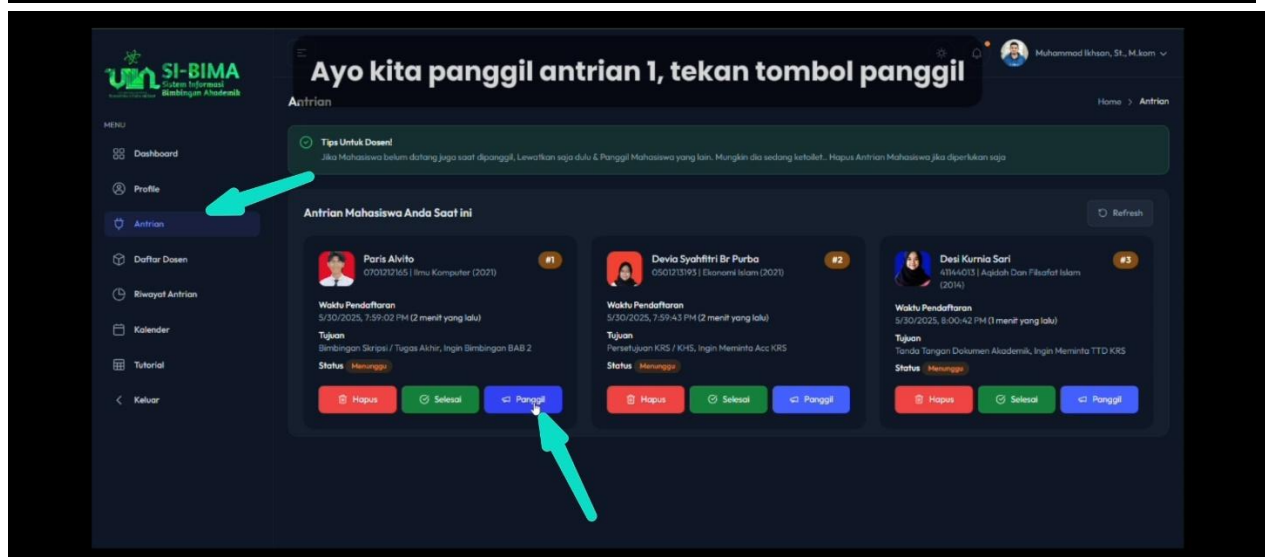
SI-BIMA
Sistem Informasi Bimbingan Akademik

Ayo kita panggil antrian 1, tekan tombol panggil

Muhammad Ikhsan, St., M.kom

Antrian

Home > Antrian

MENU
Dashboard
Profile
Antrian
Daftar Dosen
Riwayat Antrian
Kalender
Tutorial
Keluar

Tips Untuk Dosen!
Jika Mahasiswa belum datang juga saat dipanggil, Lewatkan saja dulu & Panggil Mahasiswa yang lain. Mungkin dia sedang ketoilet.. Hapus Antrian Mahasiswa jika diperlukan saja

Antrian Mahasiswa Anda Saat ini

Refresh

Paris Alvito
0701212165 | Ilmu Komputer (2021)
#1
Waktu Pendaftaran
5/30/2025, 7:59:02 PM (2 menit yang lalu)
Tujuan
Bimbingan Skripsi / Tugas Akhir, Ingin Bimbingan BAB 2
Status Menunggu
Hapus Selesai Panggil

Devia Syahfitri Br Purba
0501213193 | Ekonomi Islam (2021)
#2
Waktu Pendaftaran
5/30/2025, 7:59:43 PM (2 menit yang lalu)
Tujuan
Persetujuan KRS / KHS, Ingin Meminta Acc KRS
Status Menunggu
Hapus Selesai Panggil

Desi Kurnia Sari
41144013 | Aqidah Dan Filsafat Islam (2014)
#3
Waktu Pendaftaran
5/30/2025, 8:00:42 PM (1 menit yang lalu)
Tujuan
Tanda Tangan Dokumen Akademik, Ingin Meminta TTD KRS
Status Menunggu
Hapus Selesai Panggil